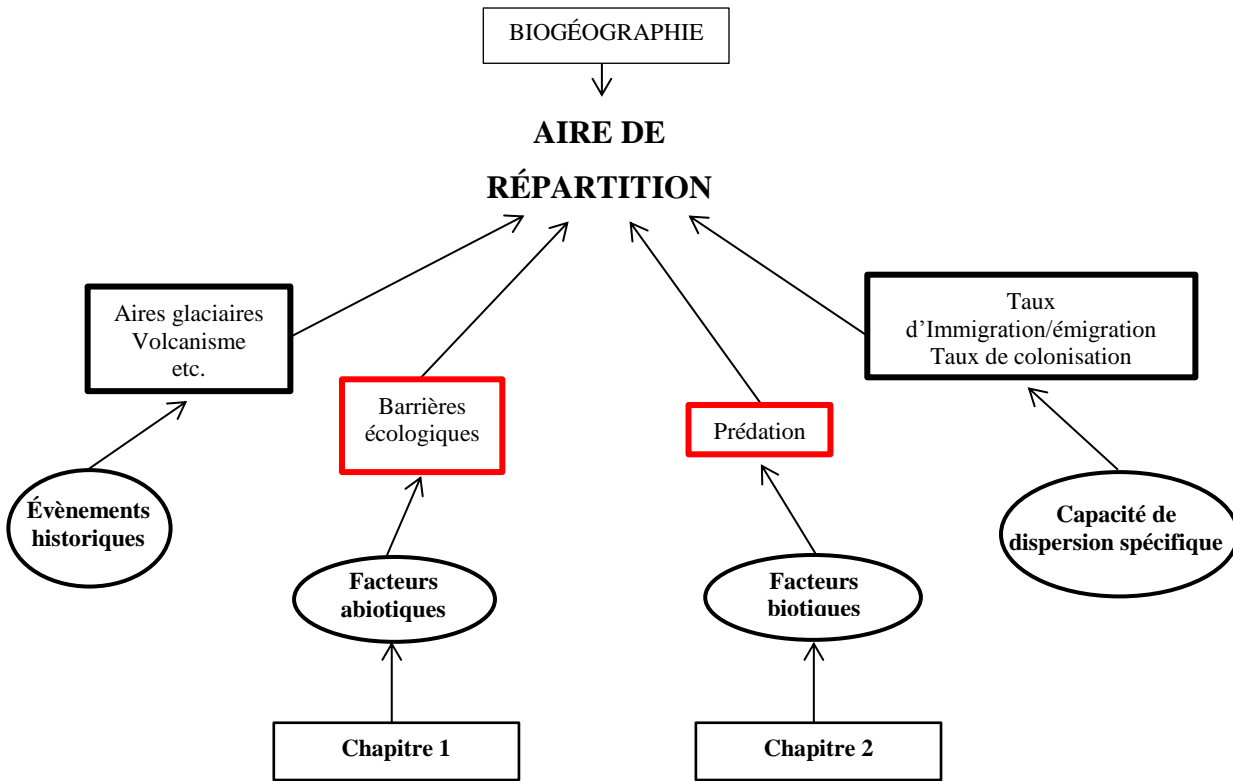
BIOGÉOGRAPHIE

AIRE DE RÉPARTITION

Aires glaciaires
Volcanisme
etc.

Taux d'Immigration/émigration
Taux de colonisation

Barrières écologiques

Prédation

Évènements historiques

Capacité de dispersion spécifique

Facteurs abiotiques

Facteurs biotiques

Chapitre 1

Chapitre 2